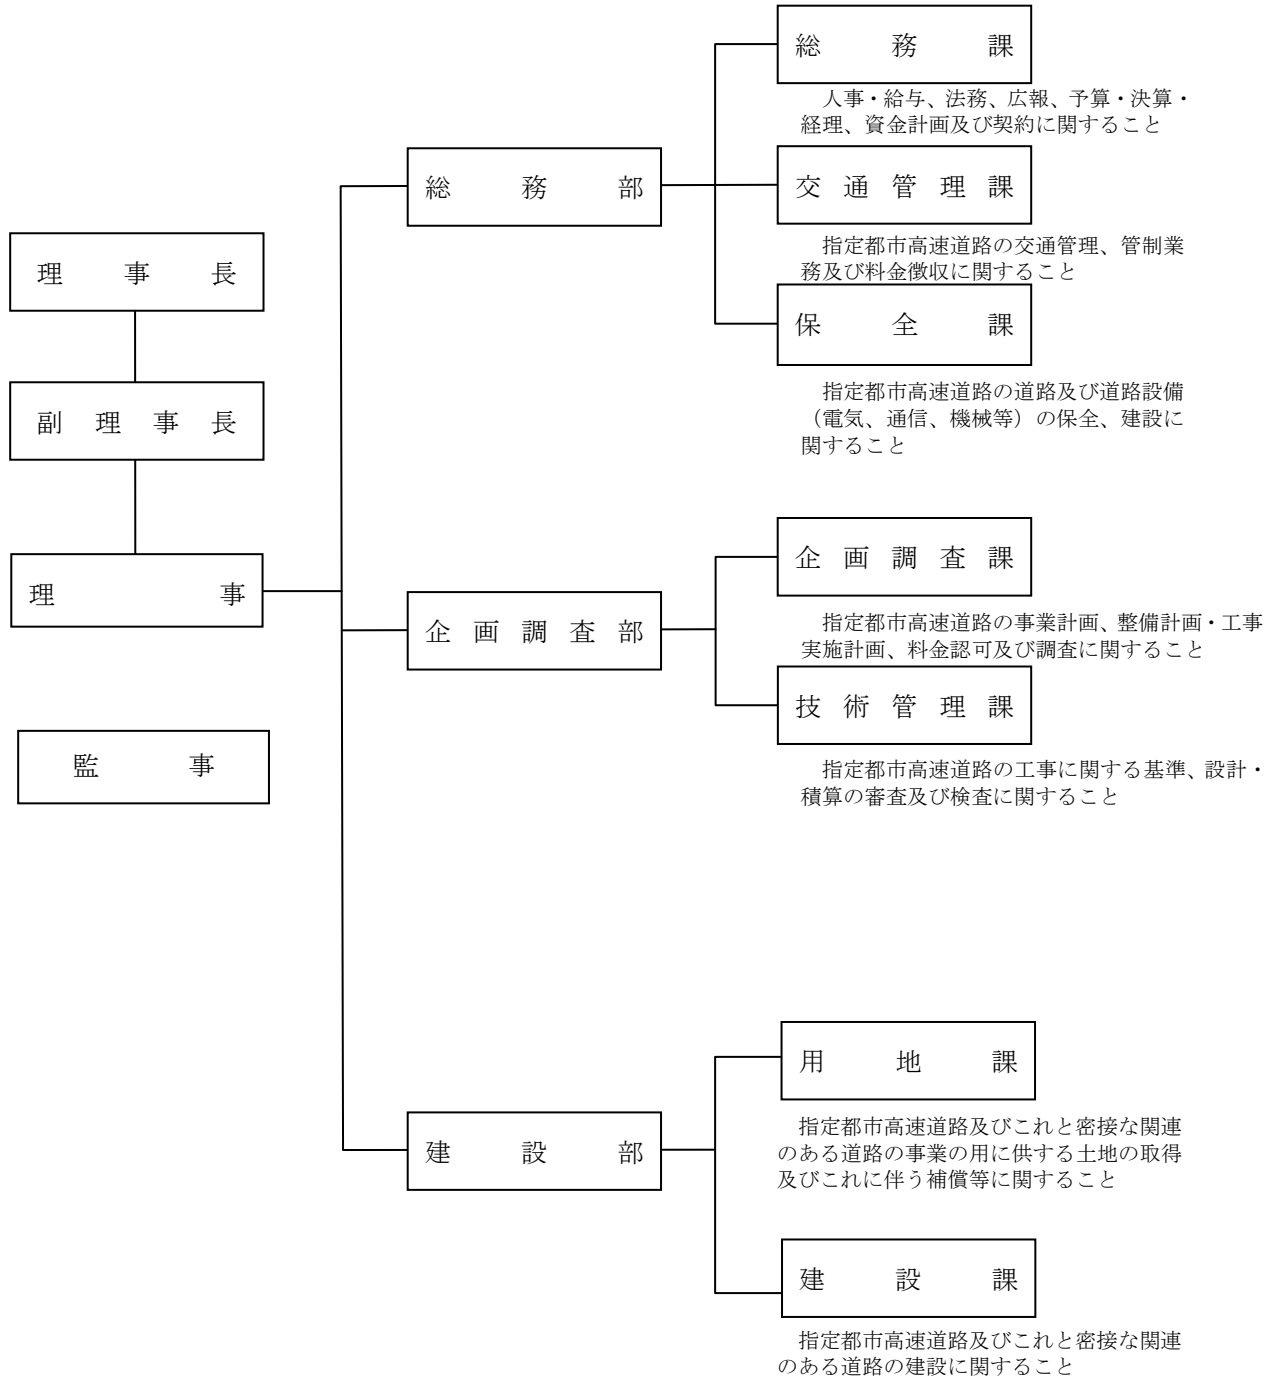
理事長

副理事長

理事

監事

総務部

企画調査部

建設部

総務課

人事・給与、法務、広報、予算・決算・経理、資金計画及び契約に関すること

交通管理課

指定都市高速道路の交通管理、管制業務及び料金徴収に関すること

保全課

指定都市高速道路の道路及び道路設備（電気、通信、機械等）の保全、建設に関すること

企画調査課

指定都市高速道路の事業計画、整備計画・工事実施計画、料金認可及び調査に関すること

技術管理課

指定都市高速道路の工事に関する基準、設計・積算の審査及び検査に関すること

用地課

指定都市高速道路及びこれと密接な関連のある道路の事業の用に供する土地の取得及びこれに伴う補償等に関すること

建設課

指定都市高速道路及びこれと密接な関連のある道路の建設に関すること